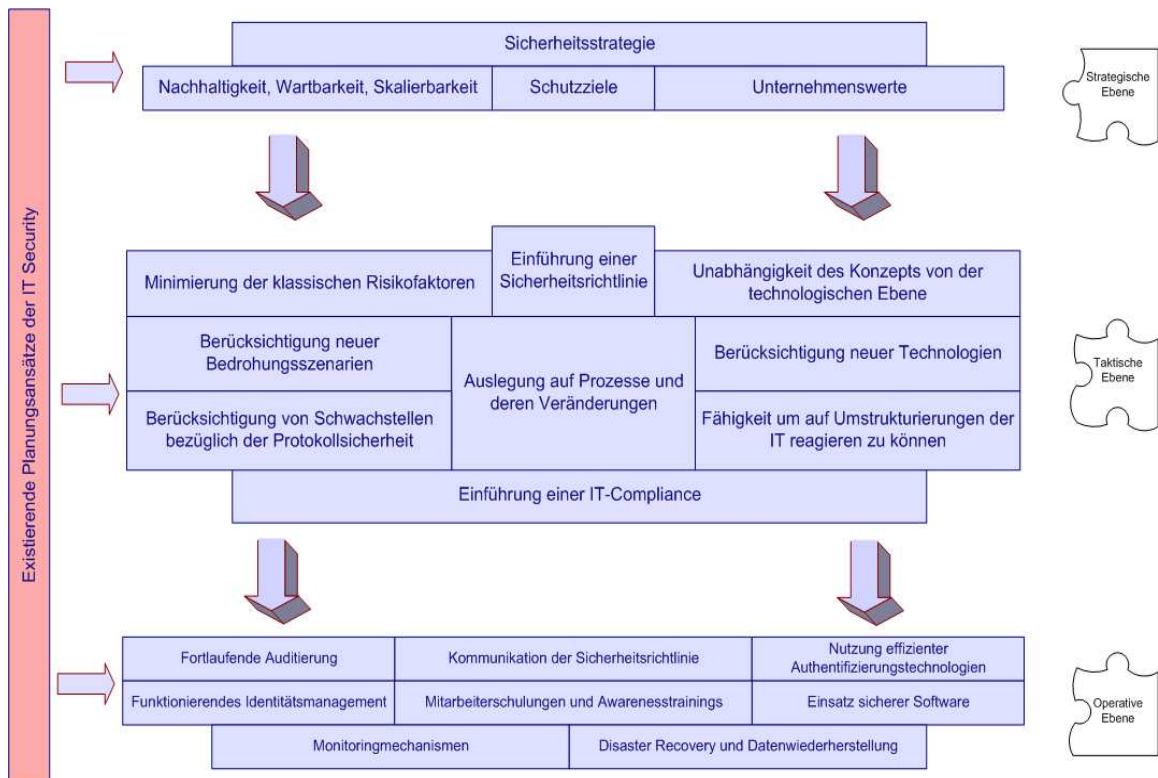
Existierende Planungsansätze der IT Security

Sicherheitsstrategie

Nachhaltigkeit, Wartbarkeit, Skalierbarkeit

Schutzziele

Unternehmenswerte

Strategische Ebene

Minimierung der klassischen Risikofaktoren

Einführung einer Sicherheitsrichtlinie

Unabhängigkeit des Konzepts von der technologischen Ebene

Berücksichtigung neuer Bedrohungsszenarien

Auslegung auf Prozesse und deren Veränderungen

Berücksichtigung neuer Technologien

Berücksichtigung von Schwachstellen bezüglich der Protokollsicherheit

Fähigkeit um auf Umstrukturierungen der IT reagieren zu können

Einführung einer IT-Compliance

Taktische Ebene

Fortlaufende Auditierung

Kommunikation der Sicherheitsrichtlinie

Nutzung effizienter Authentifizierungstechnologien

Funktionierendes Identitätsmanagement

Mitarbeiterschulungen und Awarenesstrainings

Einsatz sicherer Software

Monitoringmechanismen

Disaster Recovery und Datenwiederherstellung

Operative Ebene